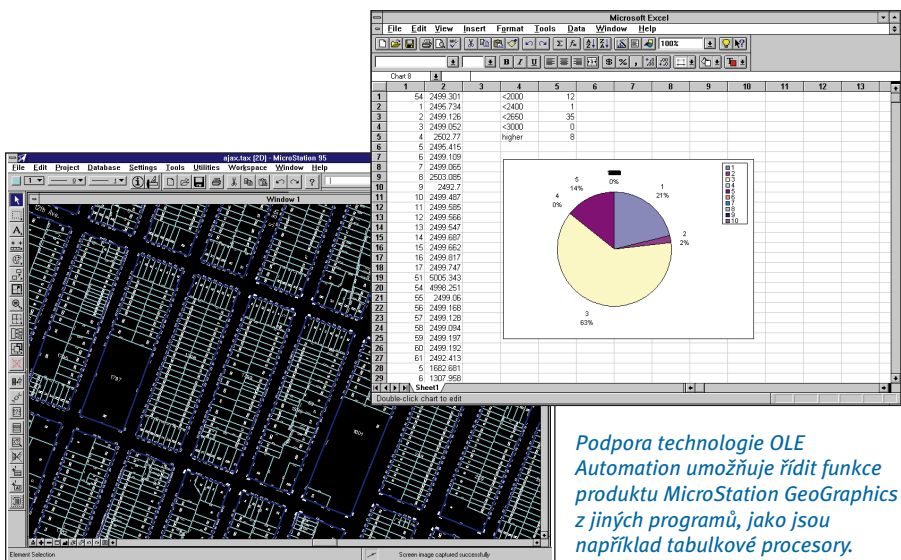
Microsoft Excel

File Edit View Insert Format Tools Data Window Help

100%

Chart 8

| | 1 | 2 | 3 | 4 | 5 | 6 | 7 | 8 | 9 | 10 | 11 | 12 | 13 |
|---|---|---|---|---|---|---|---|---|---|---|---|---|---|
| 1 | 54 | 2499.301 | | <2000 | 12 | | | | | | | | |
| 2 | 1 | 2495.734 | | <2400 | 1 | | | | | | | | |
| 3 | 2 | 2499.126 | | <2650 | 35 | | | | | | | | |
| 4 | 3 | 2499.052 | | <3000 | 0 | | | | | | | | |
| 5 | 4 | 2502.77 | | higher | 8 | | | | | | | | |
| 6 | 5 | 2495.415 | | | | | | | | | | | |
| 7 | 6 | 2499.109 | | | | | | | | | | | |
| 8 | 7 | 2499.065 | | | | | | | | | | | |
| 9 | 8 | 2503.085 | | | | | | | | | | | |
| 10 | 9 | 2492.7 | | | | | | | | | | | |
| 11 | 10 | 2499.487 | | | | | | | | | | | |
| 12 | 11 | 2499.595 | | | | | | | | | | | |
| 13 | 12 | 2499.566 | | | | | | | | | | | |
| 14 | 13 | 2499.547 | | | | | | | | | | | |
| 15 | 14 | 2499.687 | | | | | | | | | | | |
| 16 | 15 | 2499.662 | | | | | | | | | | | |
| 17 | 16 | 2499.817 | | | | | | | | | | | |
| 18 | 17 | 2499.747 | | | | | | | | | | | |
| 19 | 51 | 5005.343 | | | | | | | | | | | |
| 20 | 54 | 4998.251 | | | | | | | | | | | |
| 21 | 55 | 2499.06 | | | | | | | | | | | |
| 22 | 56 | 2499.168 | | | | | | | | | | | |
| 23 | 57 | 2499.128 | | | | | | | | | | | |
| 24 | 58 | 2499.094 | | | | | | | | | | | |
| 25 | 59 | 2499.197 | | | | | | | | | | | |
| 26 | 60 | 2499.192 | | | | | | | | | | | |
| 27 | 61 | 2492.413 | | | | | | | | | | | |
| 28 | 5 | 1682.681 | | | | | | | | | | | |
| 29 | 6 | 1307.958 | | | | | | | | | | | |

0%
5
14%
4
0%
1
21%
2
2%
3
63%
1 2 3 4 5 6 7 8 9 10

Sheet1
Double-click chart to edit

ajax.tax [2D] - MicroStation 95
File Edit Project Database Settings Tools Utilities Workspace Window Help
Window 1
Element Selection
Screen image captured successfully

Podpora technologie OLE Automation umožňuje řídit funkce produktu MicroStation GeoGraphics z jiných programů, jako jsou například tabulkové procesory.